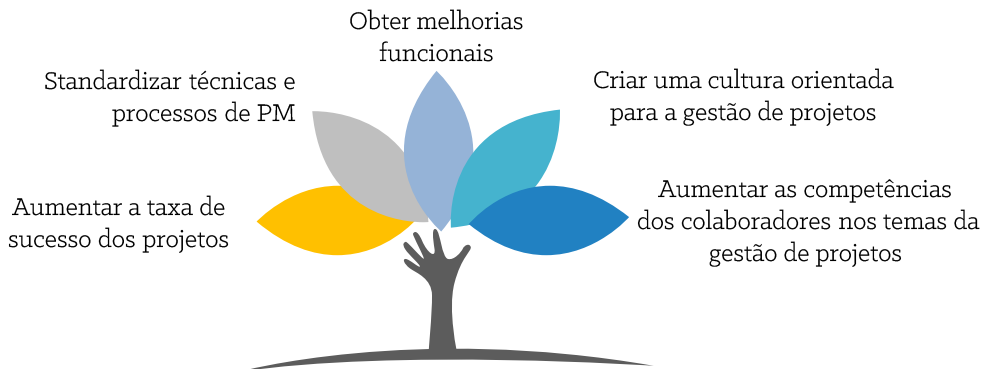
Obter melhorias funcionais

Standardizar técnicas e processos de PM

Criar uma cultura orientada para a gestão de projetos

Aumentar a taxa de sucesso dos projetos

Aumentar as competências dos colaboradores nos temas da gestão de projetos